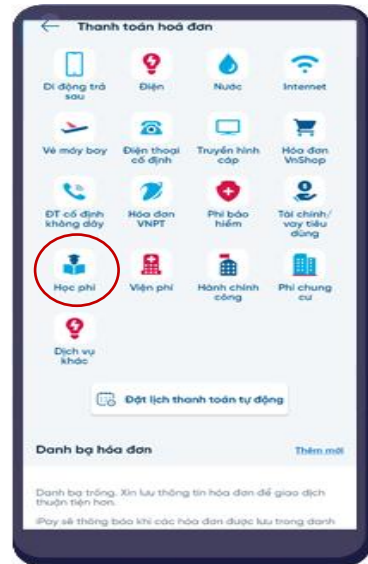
Thanh toán hoá đơn

Di động trả sau
Điện
Nước
Internet
Vé máy bay
Điện thoại cố định
Truyền hình cáp
Hóa đơn VnShop
ĐT cố định không dây
Hóa đơn VNPT
Phí bảo hiểm
Tài chính/ vay tiêu dùng
Học phí
Viện phí
Hành chính công
Phí chung cư
Dịch vụ khác

Đặt lịch thanh toán tự động

Danh bạ hóa đơn
Thêm mới

Danh bạ trống. Xin lưu thông tin hóa đơn để giao dịch thuận tiện hơn.

iPay sẽ thông báo khi các hóa đơn được lưu trong danh